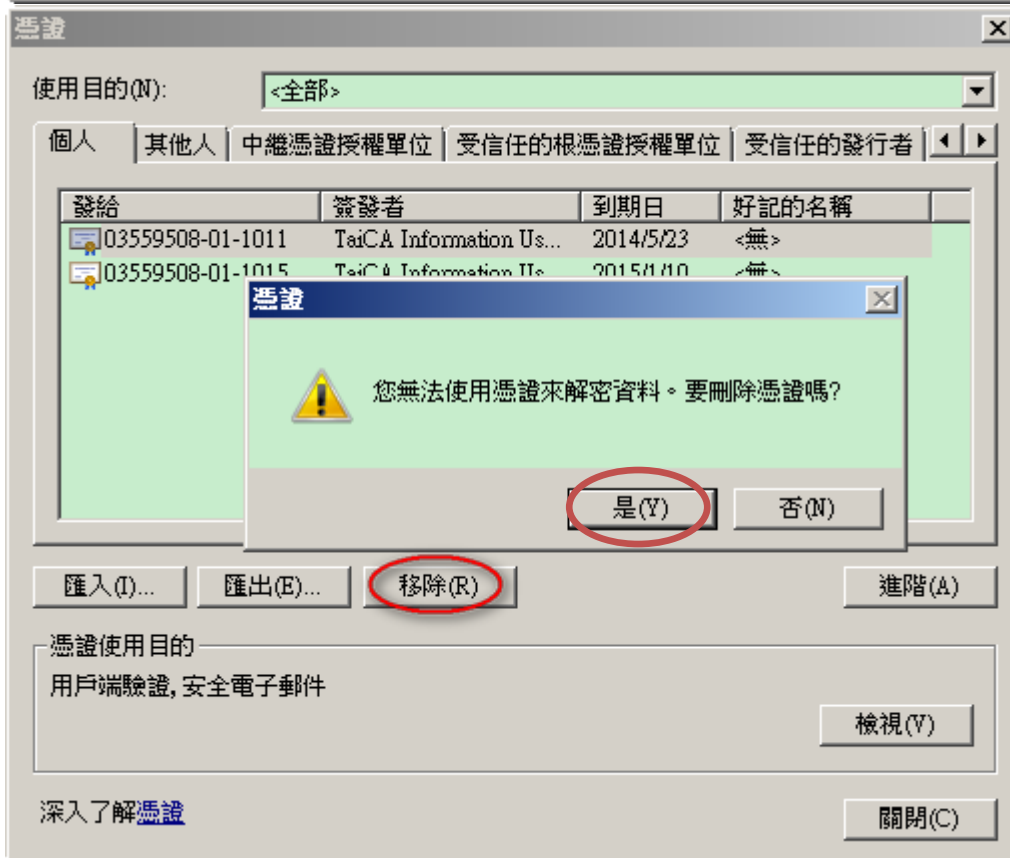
憑證

使用目的(N): <全部>

個人 | 其他人 | 中繼憑證授權單位 | 受信任的根憑證授權單位 | 受信任的發行者

| 發給 | 簽發者 | 到期日 | 好記的名稱 |
|---|---|---|---|
| 03559508-01-1011 | TaiCA Information Us... | 2014/5/23 | <無> |
| 03559508-01-1015 | TaiCA Information Us... | 2015/1/10 | <無> |

憑證

您無法使用憑證來解密資料。要刪除憑證嗎?

是(Y) 否(N)

匯入(I)... 匯出(E)... 移除(R) 進階(A)

憑證使用目的
用戶端驗證, 安全電子郵件

檢視(V)

深入了解憑證

關閉(C)